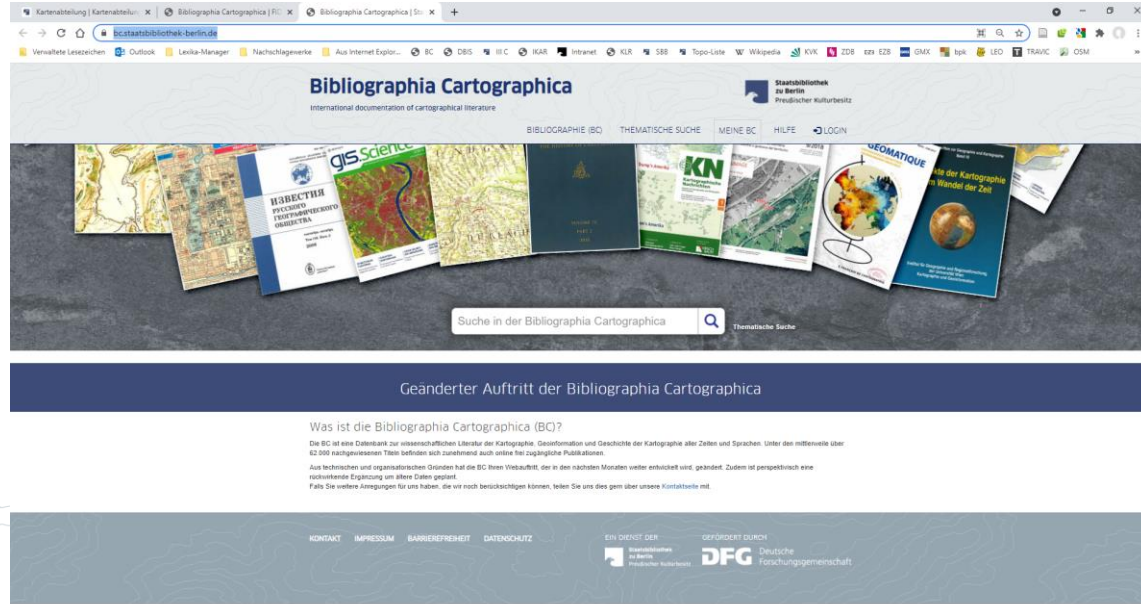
Kartenabteilung | Kartenabteilu ×
Bibliographia Cartographica | RO ×
Bibliographia Cartographica | Sta ×
+

bc.staatsbibliothek-berlin.de

Verwaltete Lesezeichen
Outlook
Lexika-Manager
Nachschlagewerke
Aus Internet Explor...
BC
DBIS
III C
IKAR
Intranet
KLR
SBB
Topo-Liste
Wikipedia
KVK
ZDB
EZB
GMX
bpk
LEO
TRAVIC
OSM

Bibliographia Cartographica
International documentation of cartographical literature

Staatsbibliothek zu Berlin
Preußischer Kulturbesitz

BIBLIOGRAPHIE (BC)
THEMATISCHE SUCHE
MEINE BC
HILFE
LOGIN

ИЗВЕСТИЯ РУССКОГО ГЕОГРАФИЧЕСКОГО ОБЩЕСТВА
gis.Science
KN
GEOMATIQUE
kte der Kartographie m Wandel der Zeit

Suche in der Bibliographia Cartographica
Thematische Suche

Geänderter Auftritt der Bibliographia Cartographica

Was ist die Bibliographia Cartographica (BC)?

Die BC ist eine Datenbank zur wissenschaftlichen Literatur der Kartographie, Geoinformation und Geschichte der Kartographie aller Zeiten und Sprachen. Unter den mittlerweile über 62.000 nachgewiesenen Titeln befinden sich zunehmend auch online frei zugängliche Publikationen.

Aus technischen und organisatorischen Gründen hat die BC ihren Webauftritt, der in den nächsten Monaten weiter entwickelt wird, geändert. Zudem ist perspektivisch eine rückwirkende Ergänzung um ältere Daten geplant.
Falls Sie weitere Anregungen für uns haben, die wir noch berücksichtigen können, teilen Sie uns dies gern über unsere Kontaktseite mit.

KONTAKT
IMPRESSUM
BARRIEREFREIHEIT
DATENSCHUTZ

EIN DIENST DER
Staatsbibliothek zu Berlin
Preußischer Kulturbesitz

GEFÖRDERT DURCH
DFG Deutsche Forschungsgemeinschaft